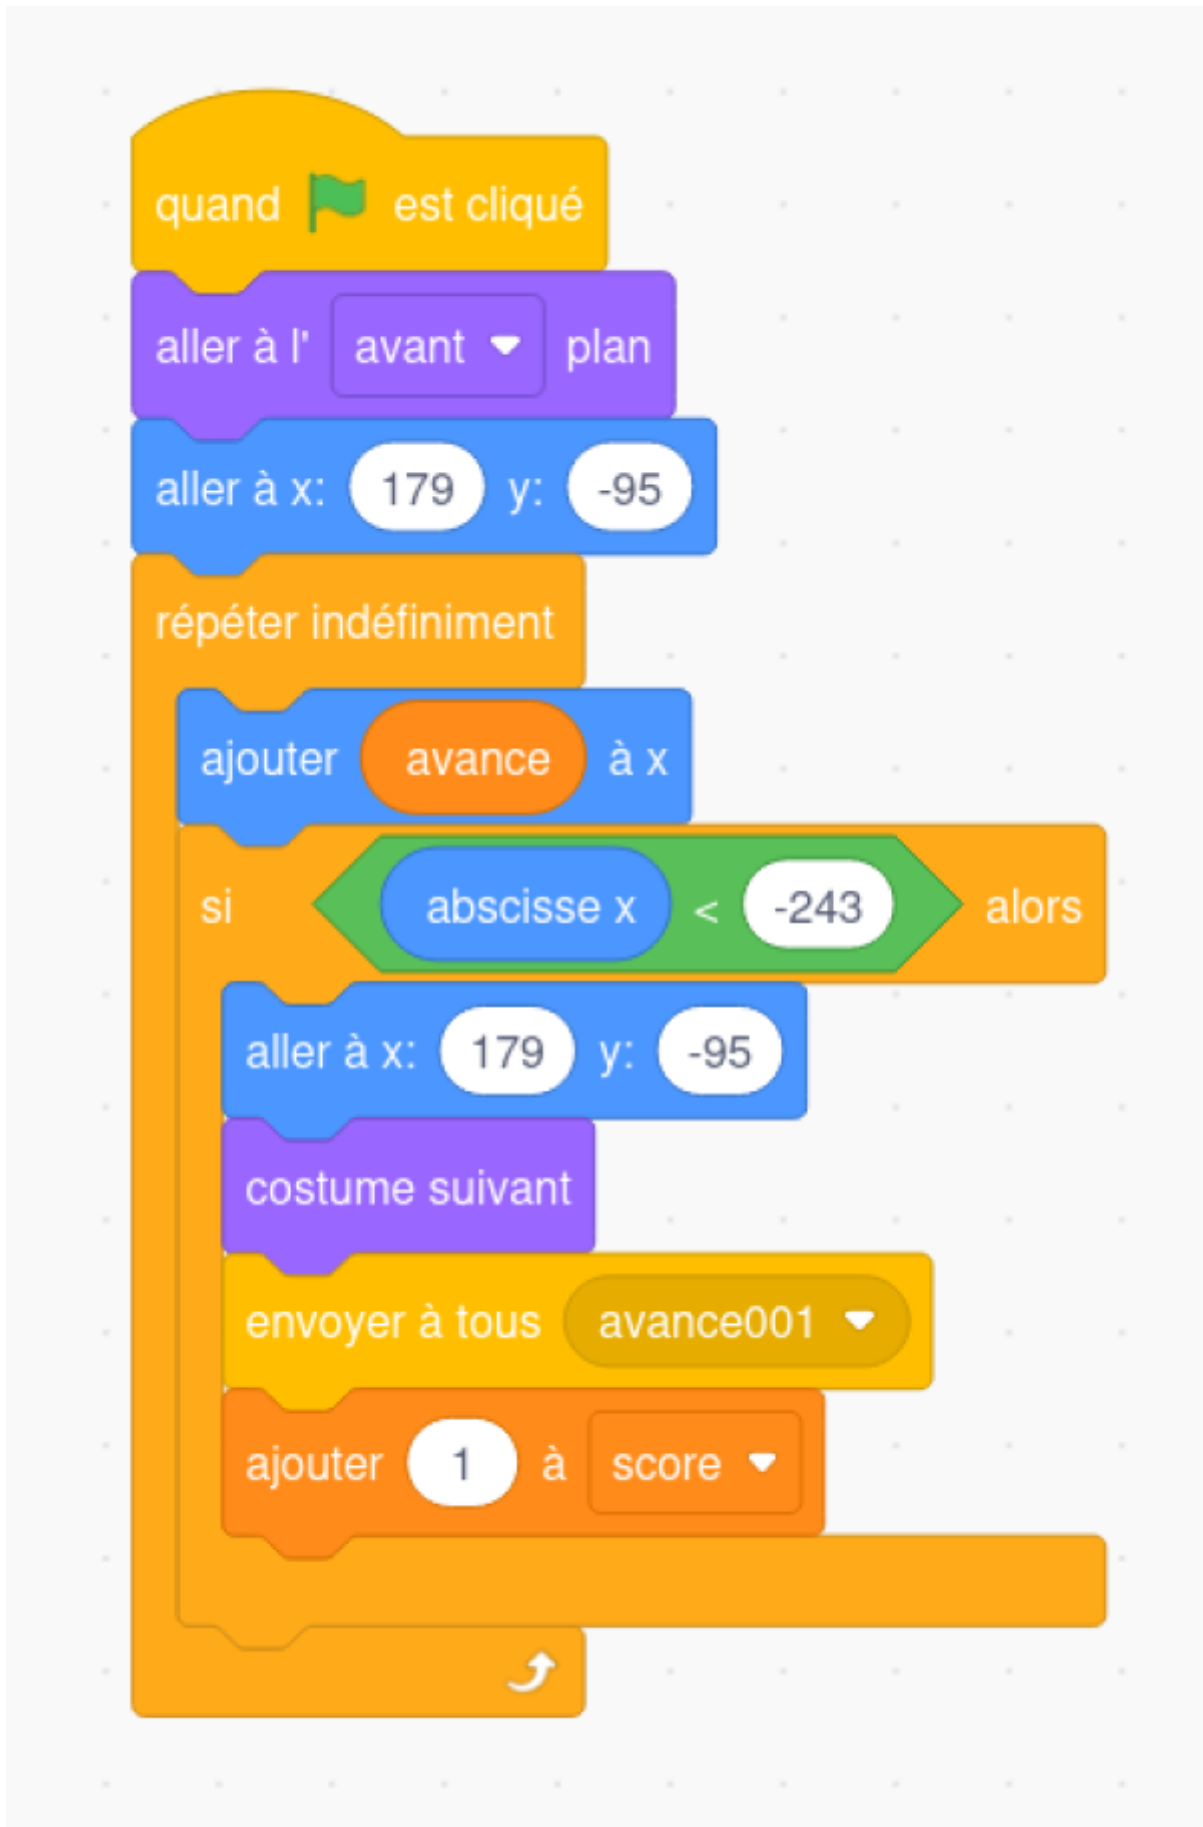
quand est cliqué
aller à l' avant plan
aller à x: 179 y: -95
répéter indéfiniment
ajouter avance à x
si abscisse x < -243 alors
aller à x: 179 y: -95
costume suivant
envoyer à tous avance001
ajouter 1 à score